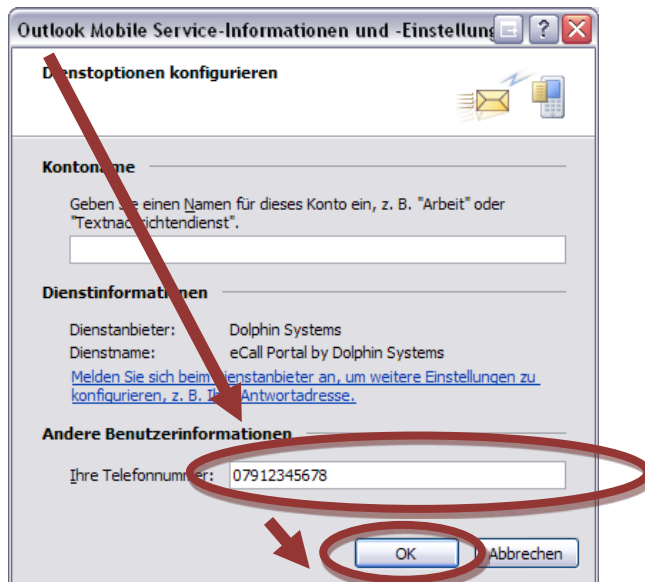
Outlook Mobile Service-Informationen und -Einstellung

D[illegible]stoptionen konfigurieren

Konto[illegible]me

Geben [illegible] einen Namen für dieses Konto ein, z. B. "Arbeit" oder "Textnac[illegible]ichtendienst".

Dienstinformati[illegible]en

Dienstanbieter: Dolphin Systems
Dienstname: eCall Portal by Dolphin Systems

Melden Sie sich beim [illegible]enstanbieter an, um weitere Einstellungen zu konfigurieren, z. B. I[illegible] Antwortadresse.

Andere Benutzerinformationen

Ihre Telefonnum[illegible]: 07912345678

OK
Abbrechen